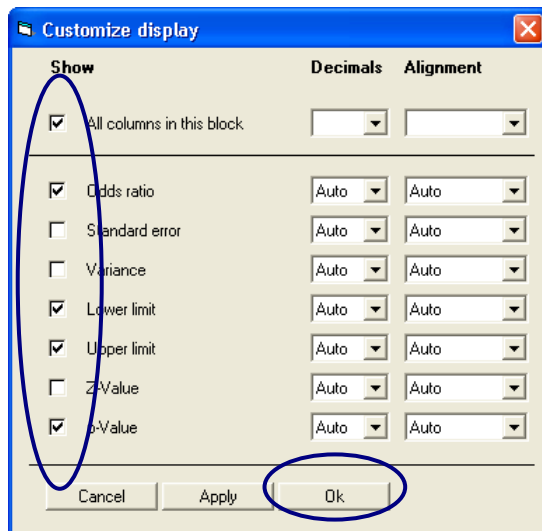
Customize display

| Show | Decimals | Alignment |
|---|---|---|
| All columns in this block | | |
| Odds ratio | Auto | Auto |
| Standard error | Auto | Auto |
| Variance | Auto | Auto |
| Lower limit | Auto | Auto |
| Upper limit | Auto | Auto |
| Z-Value | Auto | Auto |
| p-Value | Auto | Auto |

Cancel Apply Ok